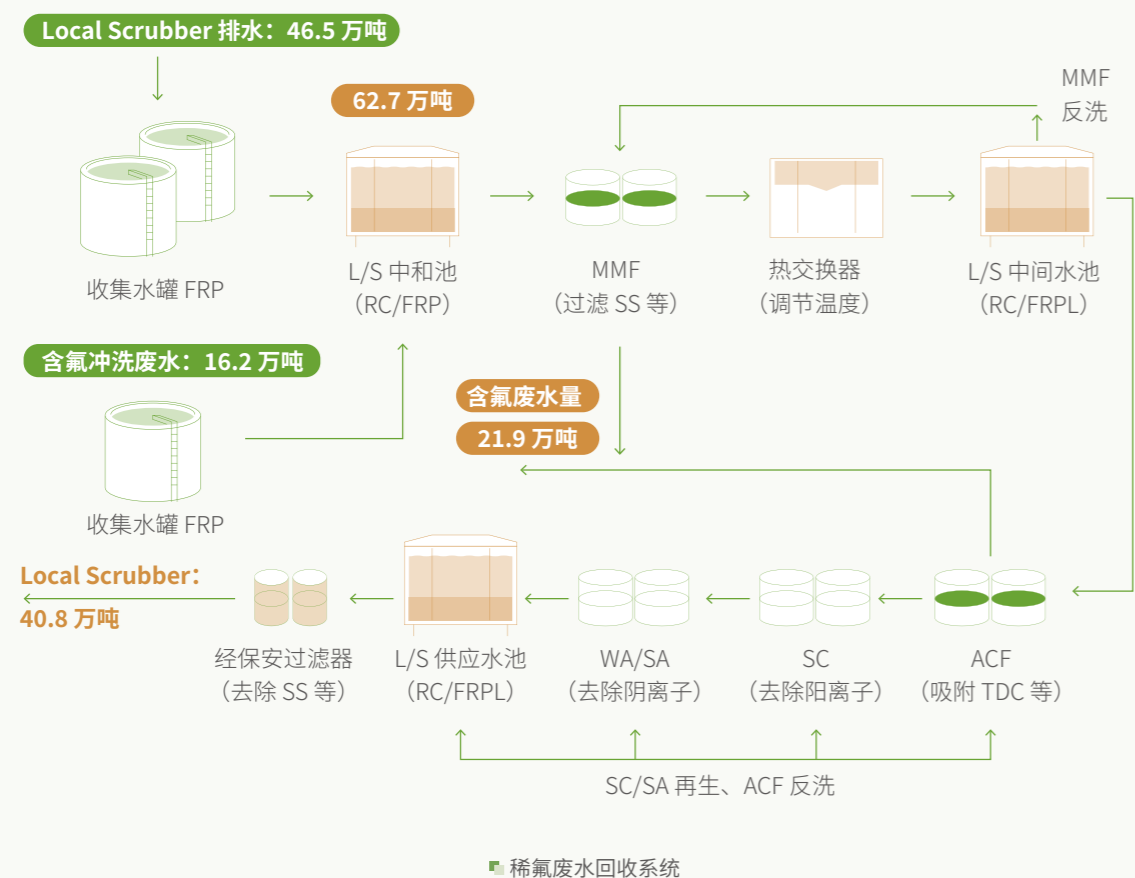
Local Scrubber 排水：46.5 万吨

收集水罐 FRP

62.7 万吨

L/S 中和池
（RC/FRP）

MMF
（过滤 SS 等）

热交换器
（调节温度）

MMF
反洗

L/S 中间水池
（RC/FRPL）

含氟冲洗废水：16.2 万吨

收集水罐 FRP

含氟废水量
21.9 万吨

Local Scrubber：
40.8 万吨

经保安过滤器
（去除 SS 等）

L/S 供应水池
（RC/FRPL）

WA/SA
（去除阴离子）

SC
（去除阳离子）

ACF
（吸附 TDC 等）

SC/SA 再生、ACF 反洗

稀氟废水回收系统